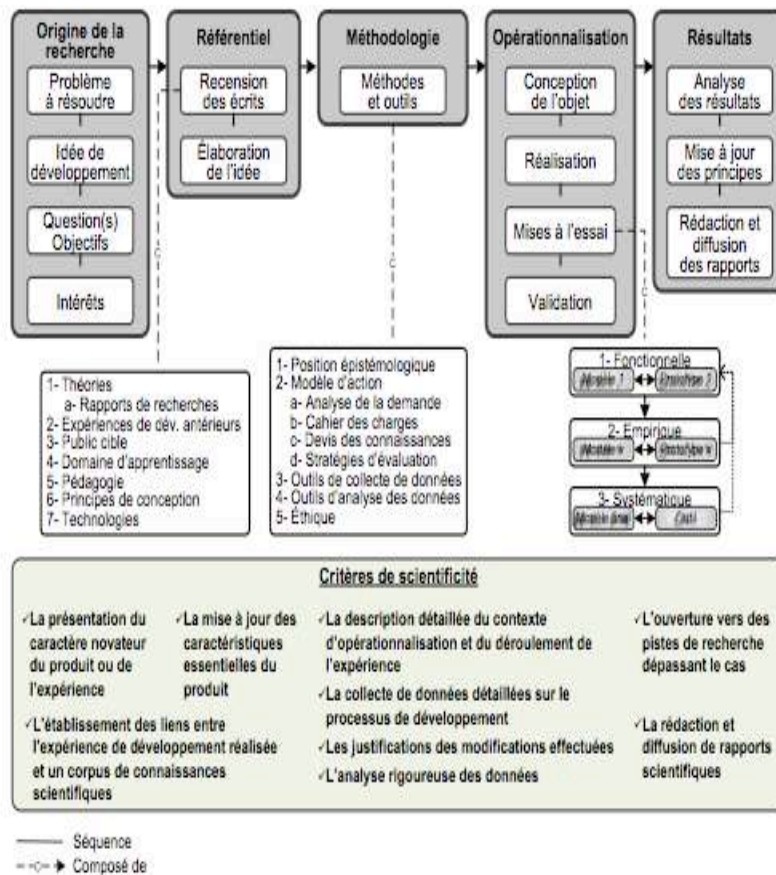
Origine de la recherche

Problème à résoudre

Idée de développement

Question(s) Objectifs

Intérêts

Référentiel

Recension des écrits

Élaboration de l'idée

Méthodologie

Méthodes et outils

Opérationnalisation

Conception de l'objet

Réalisation

Mises à l'essai

Validation

Résultats

Analyse des résultats

Mise à jour des principes

Rédaction et diffusion des rapports

1- Théories
a- Rapports de recherches
2- Expériences de dév. antérieurs
3- Public cible
4- Domaine d'apprentissage
5- Pédagogie
6- Principes de conception
7- Technologies

1- Position épistémologique
2- Modèle d'action
a- Analyse de la demande
b- Cahier des charges
c- Devis des connaissances
d- Stratégies d'évaluation
3- Outils de collecte de données
4- Outils d'analyse des données
5- Éthique

1- Fonctionnelle
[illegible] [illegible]

2- Empirique
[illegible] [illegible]

3- Systématique
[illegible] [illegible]

Critères de scientificité

✓La présentation du caractère novateur du produit ou de l'expérience

✓La mise à jour des caractéristiques essentielles du produit

✓L'établissement des liens entre l'expérience de développement réalisée et un corpus de connaissances scientifiques

✓La description détaillée du contexte d'opérationnalisation et du déroulement de l'expérience

✓La collecte de données détaillées sur le processus de développement

✓Les justifications des modifications effectuées

✓L'analyse rigoureuse des données

✓L'ouverture vers des pistes de recherche dépassant le cas

✓La rédaction et diffusion de rapports scientifiques

Séquence
Composé de